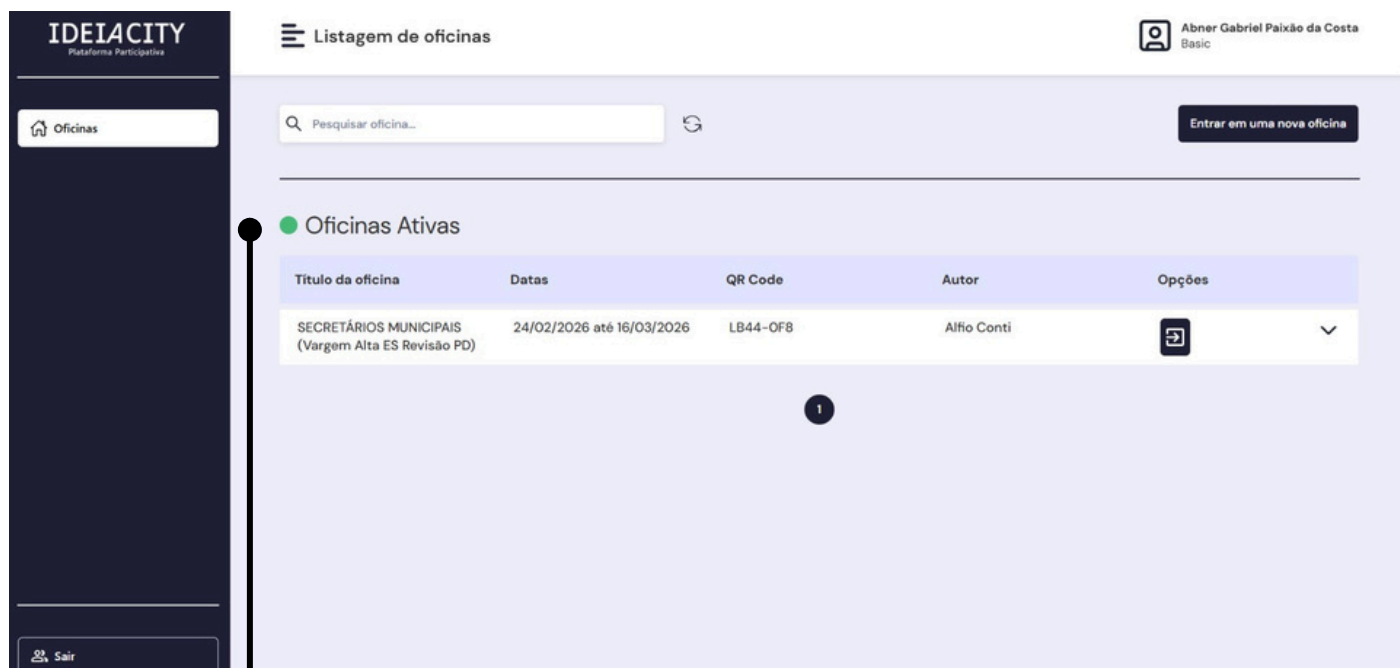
IDEIACITY
Plataforma Participativa

Oficinas

Sair

Listagem de oficinas

Abner Gabriel Paixão da Costa
Basic

Pesquisar oficina...

Entrar em uma nova oficina

Oficinas Ativas

| Título da oficina | Datas | QR Code | Autor | Opções |
|---|---|---|---|---|
| SECRETÁRIOS MUNICIPAIS (Vargem Alta ES Revisão PD) | 24/02/2026 até 16/03/2026 | LB44-OF8 | Alfio Conti | |

1